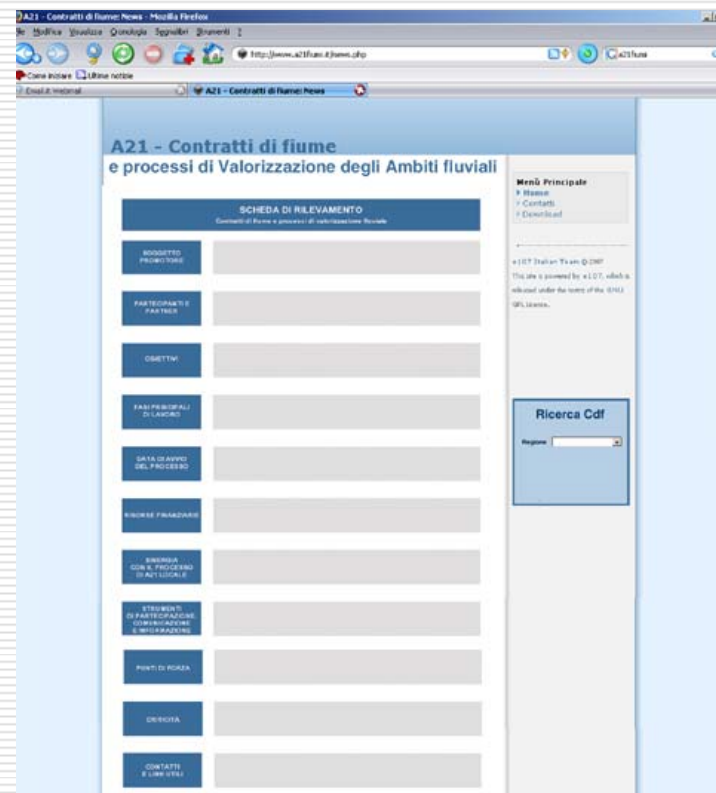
A21 - Contratti di fiume: News - Mozilla Firefox

File Modifica Visualizza Cronologia Segnalibri Strumenti ?

http://www.a21fiumi.it/news.php

a21fiumi

Come iniziare Ultime notizie

Email.it Webmail

A21 - Contratti di fiume: News

A21 - Contratti di fiume

e processi di Valorizzazione degli Ambiti fluviali

SCHEDA DI RILEVAMENTO

Contratti di fiume e processi di valorizzazione fluviale

SOGGETTO PROMOTORE

PARTECIPANTI E PARTNER

OBIETTIVI

FASI PRINCIPALI DI LAVORO

DATA DI AVVIO DEL PROCESSO

RISORSE FINANZIARIE

SINERGIA CON IL PROCESSO DI A21 LOCALE

STRUMENTI DI PARTECIPAZIONE, COMUNICAZIONE E INFORMAZIONE

PUNTI DI FORZA

CRITICITÀ

CONTATTI E LINK UTILI

Menù Principale

Home

Contatti

Download

e107 Italian Team © 2007

This site is powered by e107, which is released under the terms of the GNU GPL License.

Ricerca Cdf

Regione